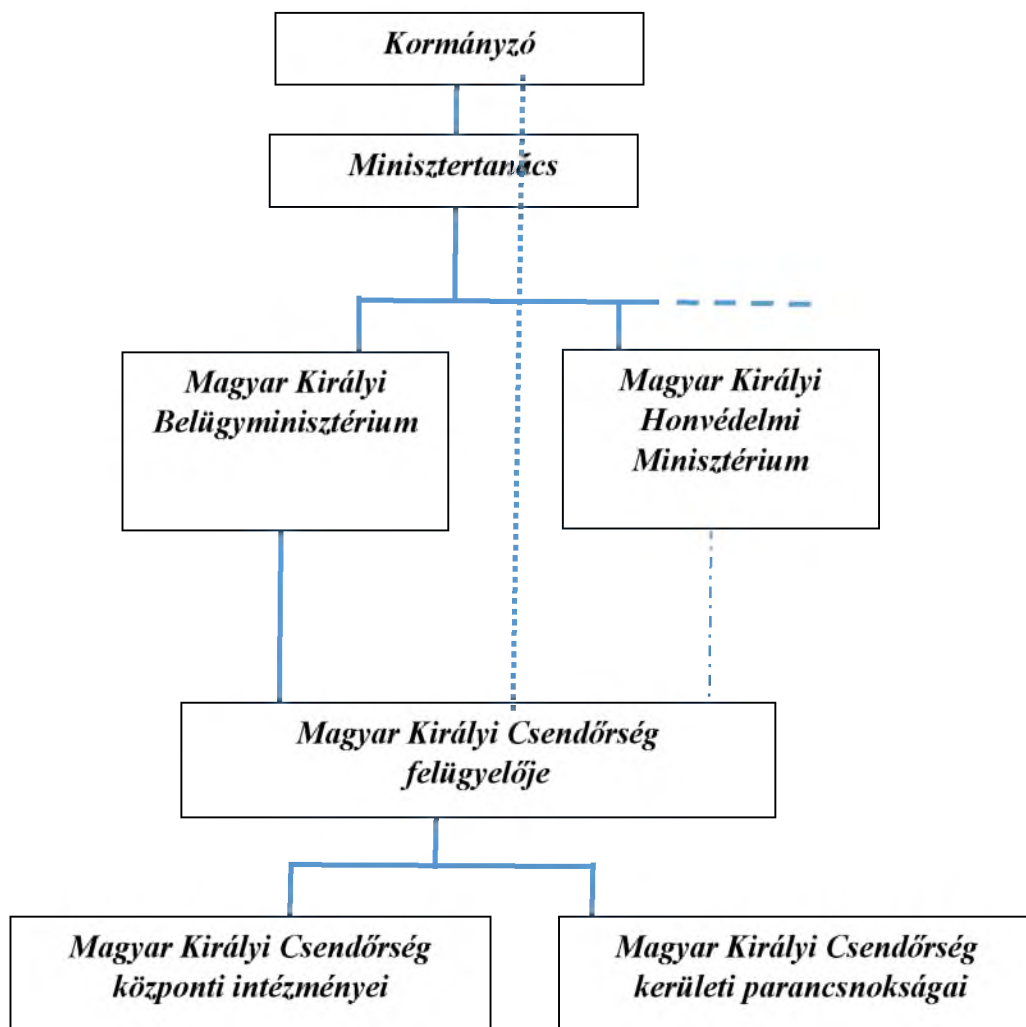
Kormányzó

Minisztertanács

Magyar Királyi Belügyminisztérium

Magyar Királyi Honvédelmi Minisztérium

Magyar Királyi Csendőrség felügyelője

Magyar Királyi Csendőrség központi intézményei

Magyar Királyi Csendőrség kerületi parancsnokságai